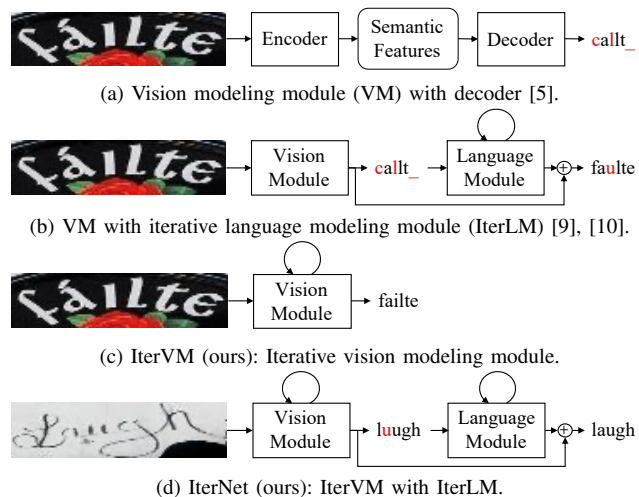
fáilte → Encoder → Semantic Features → Decoder → callt_

(a) Vision modeling module (VM) with decoder [5].

fáilte → Vision Module → callt_ → Language Module → faulte

(b) VM with iterative language modeling module (IterLM) [9], [10].

fáilte → Vision Module → failte

(c) IterVM (ours): Iterative vision modeling module.

Laugh → Vision Module → luugh → Language Module → laugh

(d) IterNet (ours): IterVM with IterLM.